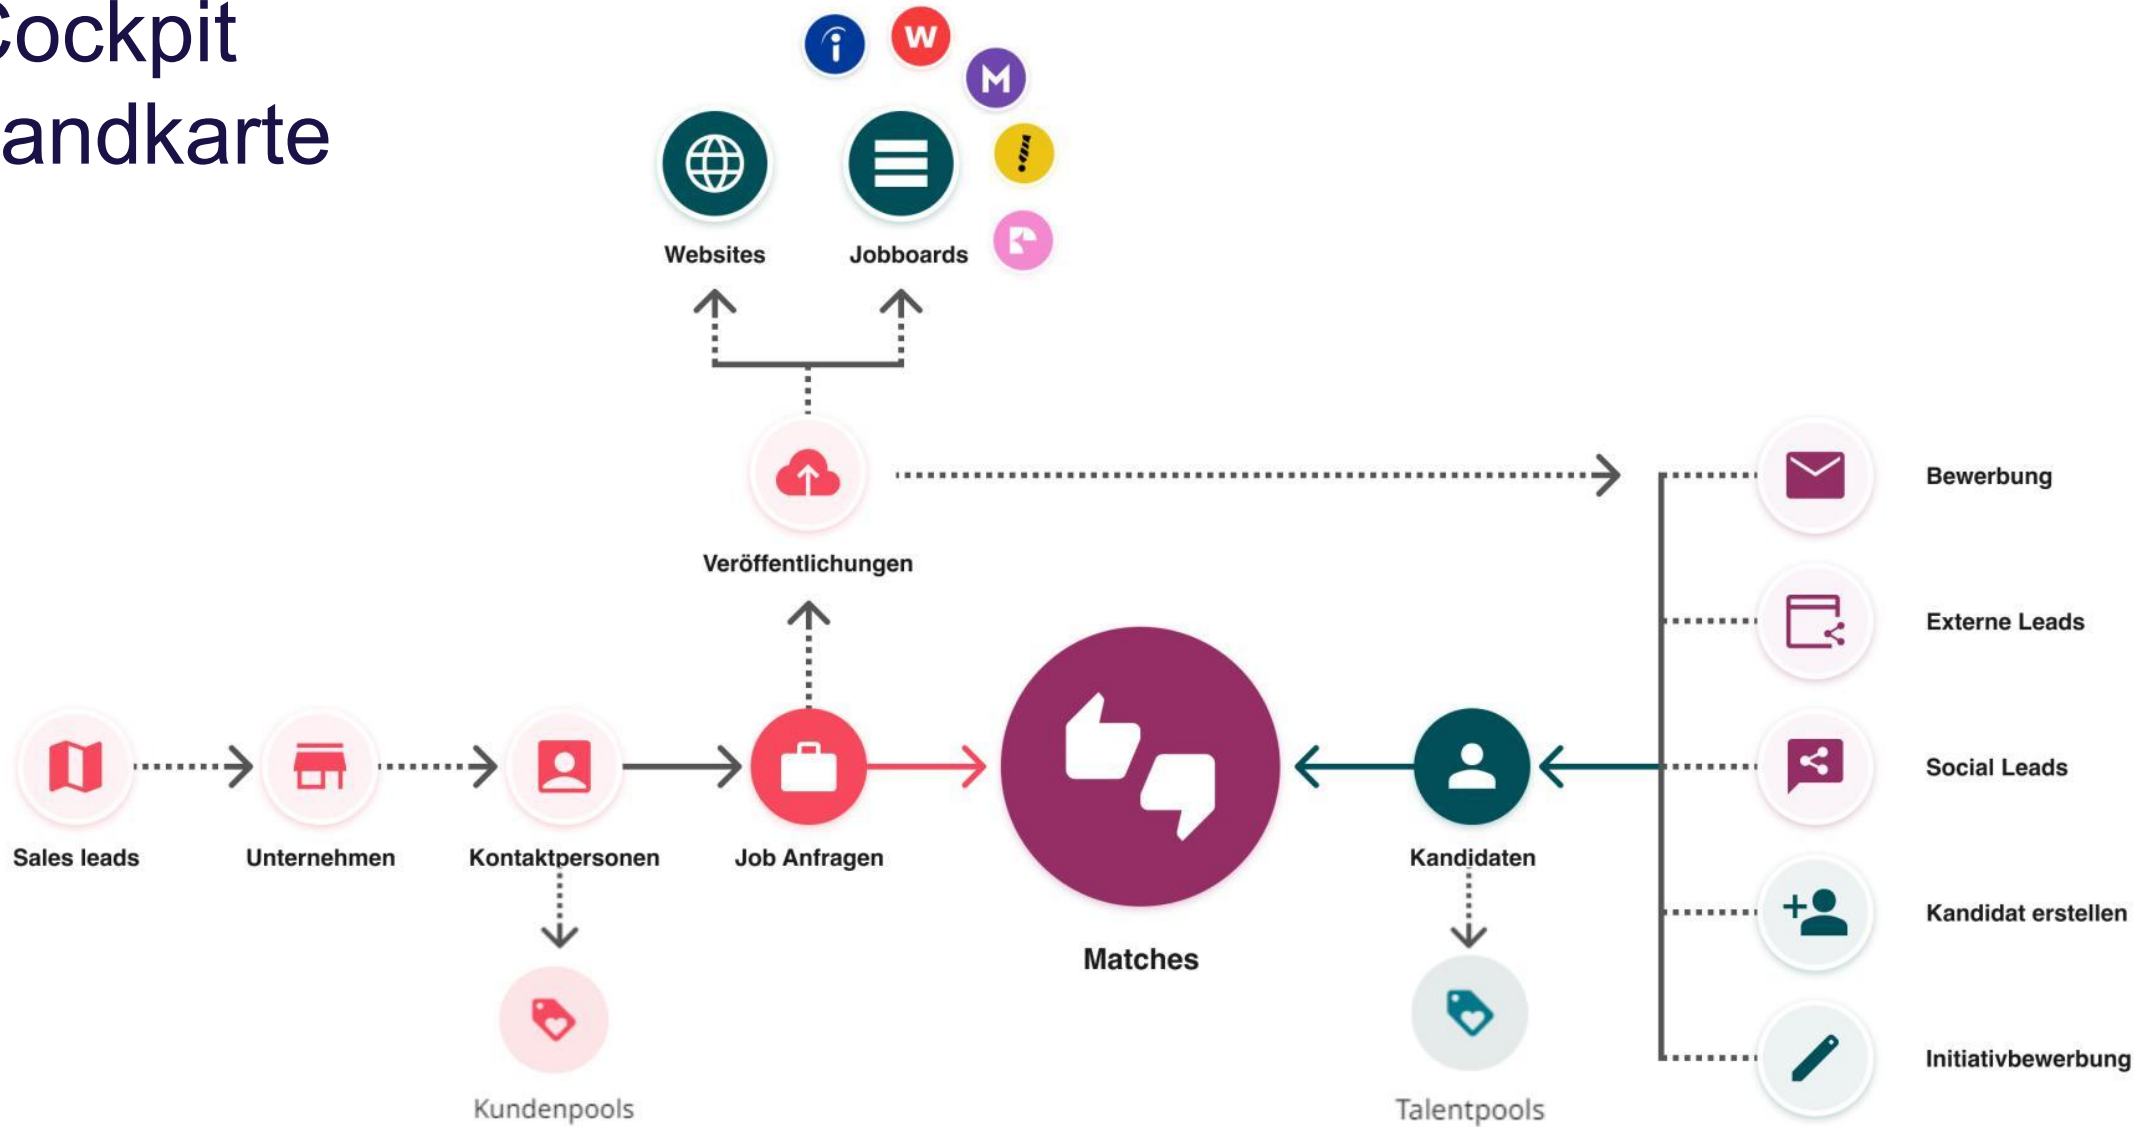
ockpit
andkarte

i W M

Websites

Jobboards

Veröffentlichungen

Bewerbung

Externe Leads

Social Leads

Kandidat erstellen

Initiativbewerbung

Sales leads

Unternehmen

Kontaktpersonen

Job Anfragen

Matches

Kandidaten

Kundenpools

Talentpools